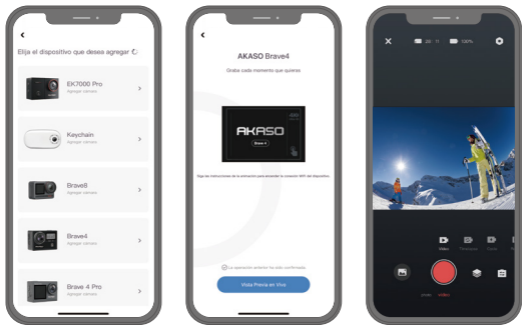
Elija el dispositivo que desea agregar

EK7000 Pro
Agregar cámara

Keychain
Agregar cámara

Brave8
Agregar cámara

Brave4
Agregar cámara

Brave 4 Pro
Agregar cámara

AKASO Brave4
Grabe cada momento que quieras

AKASO

Siga las instrucciones de la animación para encender la conexión WiFi del dispositivo.

La operación anterior ha sido confirmada

Vista Previa en Vivo

Video
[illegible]